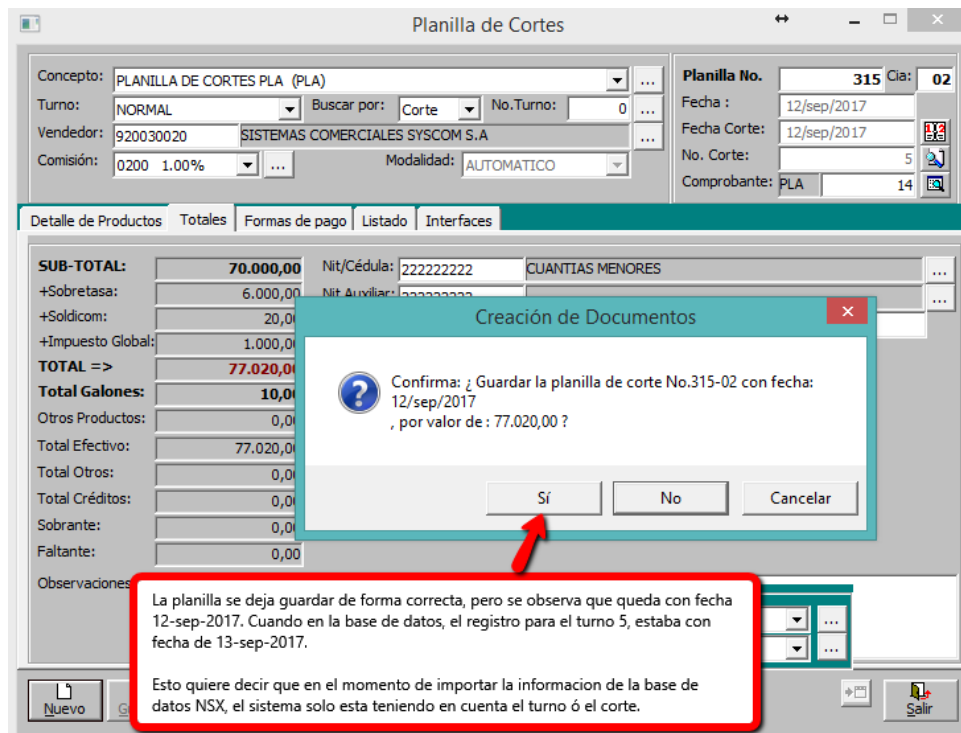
Planilla de Cortes

Concepto: PLANILLA DE CORTES PLA (PLA) ...
Turno: NORMAL Buscar por: Corte No.Turno: 0 ...
Vendedor: 920030020 SISTEMAS COMERCIALES SYSCOM S.A ...
Comisión: 0200 1.00% ... Modalidad: AUTOMATICO

Planilla No. 315 Cia: 02
Fecha : 12/sep/2017
Fecha Corte: 12/sep/2017
No. Corte: 5
Comprobante: PLA 14

Detalle de Productos | Totales | Formas de pago | Listado | Interfaces

SUB-TOTAL: 70.000,00
+Sobretasa: 6.000,00
+Soldicom: 20,00
+Impuesto Global: 1.000,00
TOTAL => 77.020,00
Total Galones: 10,00
Otros Productos: 0,00
Total Efectivo: 77.020,00
Total Otros: 0,00
Total Créditos: 0,00
Sobrante: 0,00
Faltante: 0,00

Nit/Cédula: 222222222 CUANTIAS MENORES ...
Nit Auxiliar: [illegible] ...

Observaciones

Creación de Documentos

Confirma: ¿ Guardar la planilla de corte No.315-02 con fecha: 12/sep/2017
, por valor de : 77.020,00 ?

Sí | No | Cancelar

La planilla se deja guardar de forma correcta, pero se observa que queda con fecha 12-sep-2017. Cuando en la base de datos, el registro para el turno 5, estaba con fecha de 13-sep-2017.

Esto quiere decir que en el momento de importar la informacion de la base de datos NSX, el sistema solo esta teniendo en cuenta el turno ó el corte.

Nuevo | G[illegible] | Salir